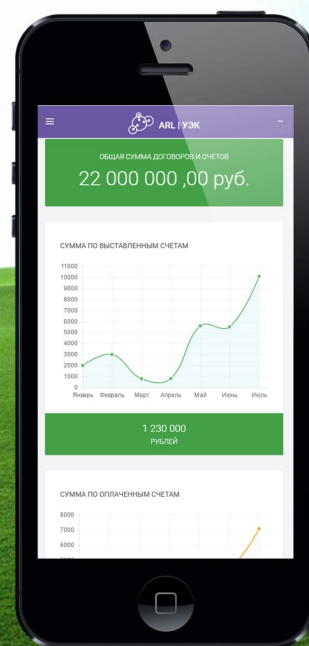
ARL | УЭК

ОБЩАЯ СУММА ДОГОВОРОВ И СЧЕТОВ

22 000 000 ,00 руб.

СУММА ПО ВЫСТАВЛЕННЫМ СЧЕТАМ

11000
10000
9000
8000
7000
6000
5000
4000
3000
2000
1000
0

Январь Февраль Март Апрель Май Июнь Июль

1 230 000
РУБЛЕЙ

СУММА ПО ОПЛАЧЕННЫМ СЧЕТАМ

8000
7000
6000
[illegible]